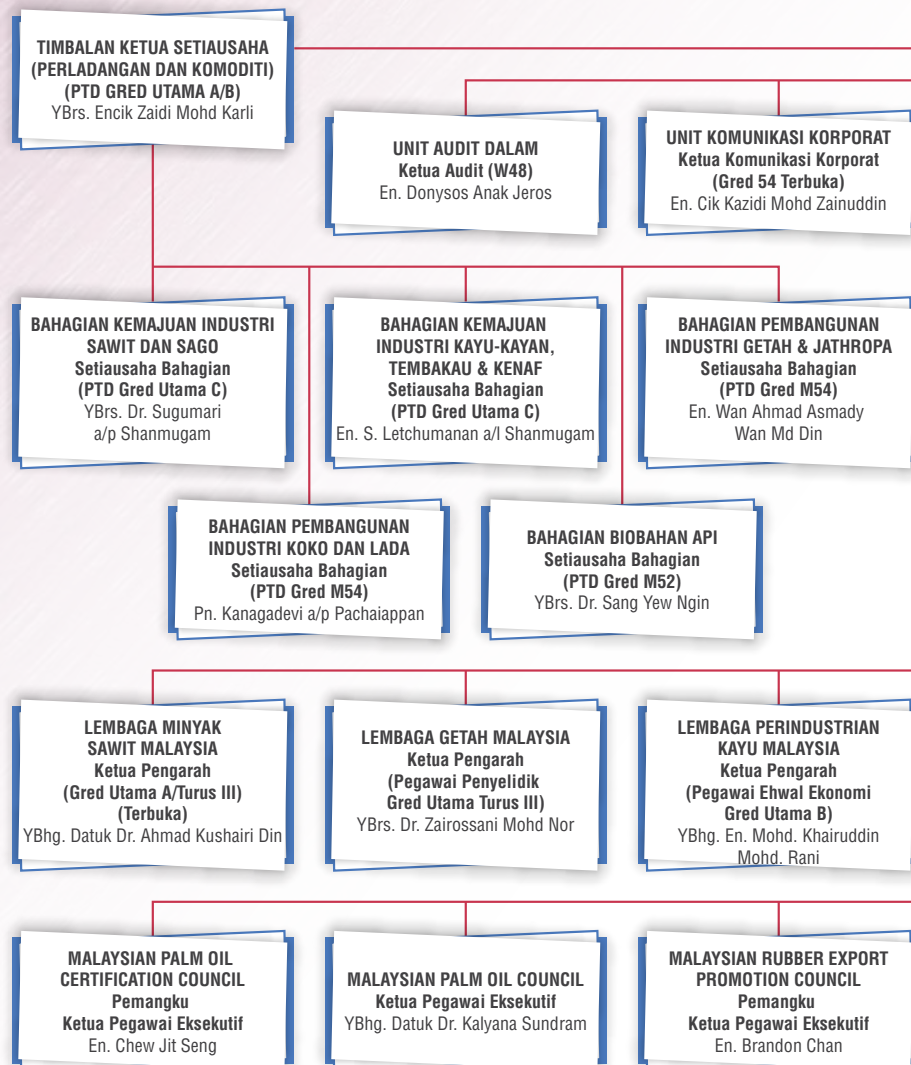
TIMBALAN KETUA SETIAUSAHA
(PERLADANGAN DAN KOMODITI)
(PTD GRED UTAMA A/B)
YBrs. Encik Zaidi Mohd Karli

UNIT AUDIT DALAM
Ketua Audit (W48)
En. Donysos Anak Jeros

UNIT KOMUNIKASI KORPORAT
Ketua Komunikasi Korporat
(Gred 54 Terbuka)
En. Cik Kazidi Mohd Zainuddin

BAHAGIAN KEMAJUAN INDUSTRI SAWIT DAN SAGO
Setiausaha Bahagian
(PTD Gred Utama C)
YBrs. Dr. Sugumari a/p Shanmugam

BAHAGIAN KEMAJUAN INDUSTRI KAYU-KAYAN, TEMBAKAU & KENAF
Setiausaha Bahagian
(PTD Gred Utama C)
En. S. Letchumanan a/l Shanmugam

BAHAGIAN PEMBANGUNAN INDUSTRI GETAH & JATHROPA
Setiausaha Bahagian
(PTD Gred M54)
En. Wan Ahmad Asmady Wan Md Din

BAHAGIAN PEMBANGUNAN INDUSTRI KOKO DAN LADA
Setiausaha Bahagian
(PTD Gred M54)
Pn. Kanagadevi a/p Pachaiappan

BAHAGIAN BIOBAHAN API
Setiausaha Bahagian
(PTD Gred M52)
YBrs. Dr. Sang Yew Ngin

LEMBAGA MINYAK SAWIT MALAYSIA
Ketua Pengarah
(Gred Utama A/Turus III)
(Terbuka)
YBhg. Datuk Dr. Ahmad Kushairi Din

LEMBAGA GETAH MALAYSIA
Ketua Pengarah
(Pegawai Penyelidik Gred Utama Turus III)
YBrs. Dr. Zairossani Mohd Nor

LEMBAGA PERINDUSTRIAN KAYU MALAYSIA
Ketua Pengarah
(Pegawai Ehwal Ekonomi Gred Utama B)
YBhg. En. Mohd. Khairuddin Mohd. Rani

MALAYSIAN PALM OIL CERTIFICATION COUNCIL
Pemangku
Ketua Pegawai Eksekutif
En. Chew Jit Seng

MALAYSIAN PALM OIL COUNCIL
Ketua Pegawai Eksekutif
YBhg. Datuk Dr. Kalyana Sundram

MALAYSIAN RUBBER EXPORT PROMOTION COUNCIL
Pemangku
Ketua Pegawai Eksekutif
En. Brandon Chan